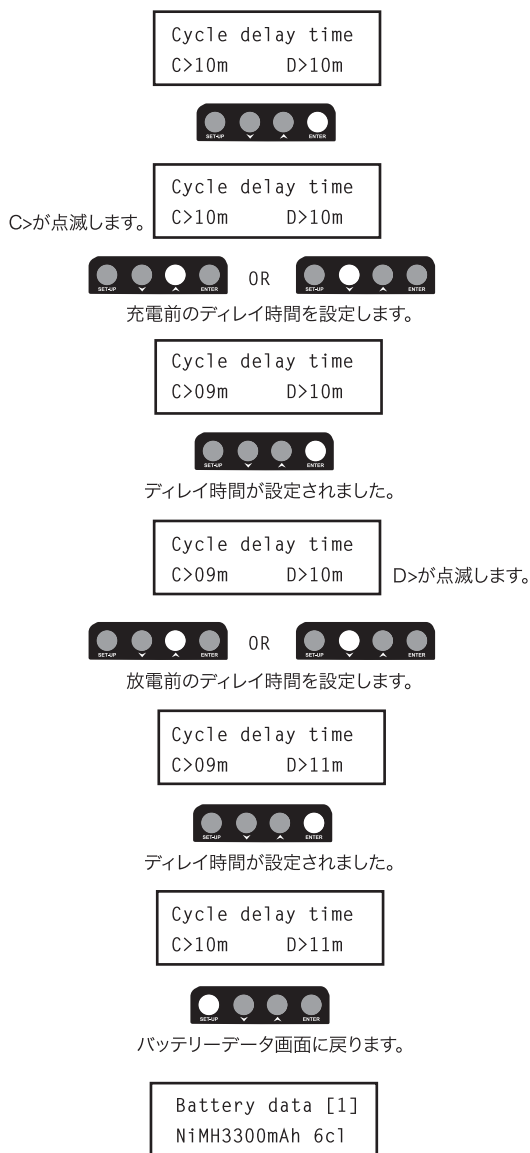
Cycle delay time
C>10m D>10m

SET-UP ENTER

C>が点滅します。
Cycle delay time
C>10m D>10m

SET-UP ENTER OR SET-UP ENTER

充電前のディレイ時間を設定します。

Cycle delay time
C>09m D>10m

SET-UP ENTER

ディレイ時間が設定されました。

Cycle delay time
C>09m D>10m
D>が点滅します。

SET-UP ENTER OR SET-UP ENTER

放電前のディレイ時間を設定します。

Cycle delay time
C>09m D>11m

SET-UP ENTER

ディレイ時間が設定されました。

Cycle delay time
C>10m D>11m

SET-UP ENTER

バッテリーデータ画面に戻ります。

Battery data [1]
NiMH3300mAh 6cl